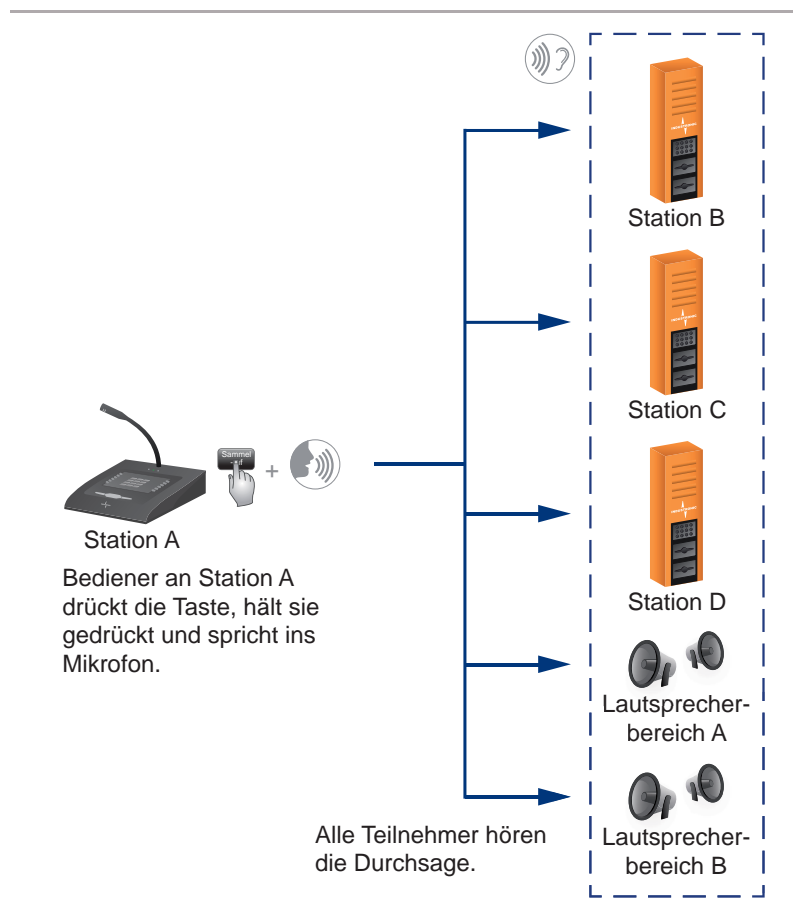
Sammel

+

Station A

Bediener an Station A drückt die Taste, hält sie gedrückt und spricht ins Mikrofon.

Station B

Station C

Station D

Lautsprecherbereich A

Lautsprecherbereich B

Alle Teilnehmer hören die Durchsage.